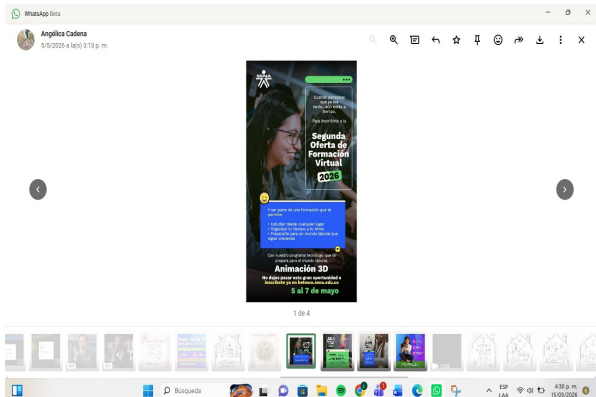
WhatsApp Beta

Angélica Cadena
5/5/2026 a la(s) 3:13 p. m.

Cuando pensabas que ya era tarde, aún estás a tiempo.

Está inscríbete a la

Segunda Oferta de Formación Virtual 2026

Haz parte de una formación que te permite:

• Estudiar desde cualquier lugar
• Organizar tu tiempo a tu ritmo
• Prepararte para un mundo laboral que sigue creciendo

Con nuestro programa tecnólogo que te prepara para el mundo laboral.

Animación 3D

No dejes pasar esta gran oportunidad e inscríbete ya en betowa.sena.edu.co

5 al 7 de mayo

1 de 4

Búsqueda

ESP LAA

4:30 p. m. 15/05/2026